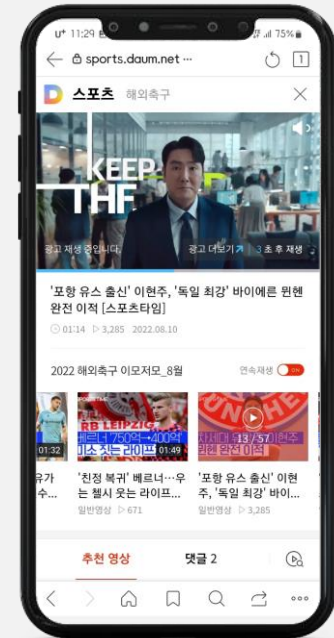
U+ 11:29 75%

sports.daum.net ···

1

D 스포츠 해외축구

KEEP THE

광고 재생 중입니다.

광고 더보기 3 초 후 재생

'포항 유스 출신' 이현주, '독일 최강' 바이에른 뮌헨 완전 이적 [스포츠타임]

01:14 3,285 2022.08.10

2022 해외축구 이모저모_8월

연속재생 ON

유가 수...

01:32

RB LEIPZIG

베르너 750억→400억

미소 짓는 라이프

01:49

'친정 복귀' 베르너…우는 첼시 웃는 라이프...

일반영상 671

13/57 이현주

'포항 유스 출신' 이현주, '독일 최강' 바이...

일반영상 3,285

추천 영상

댓글 2